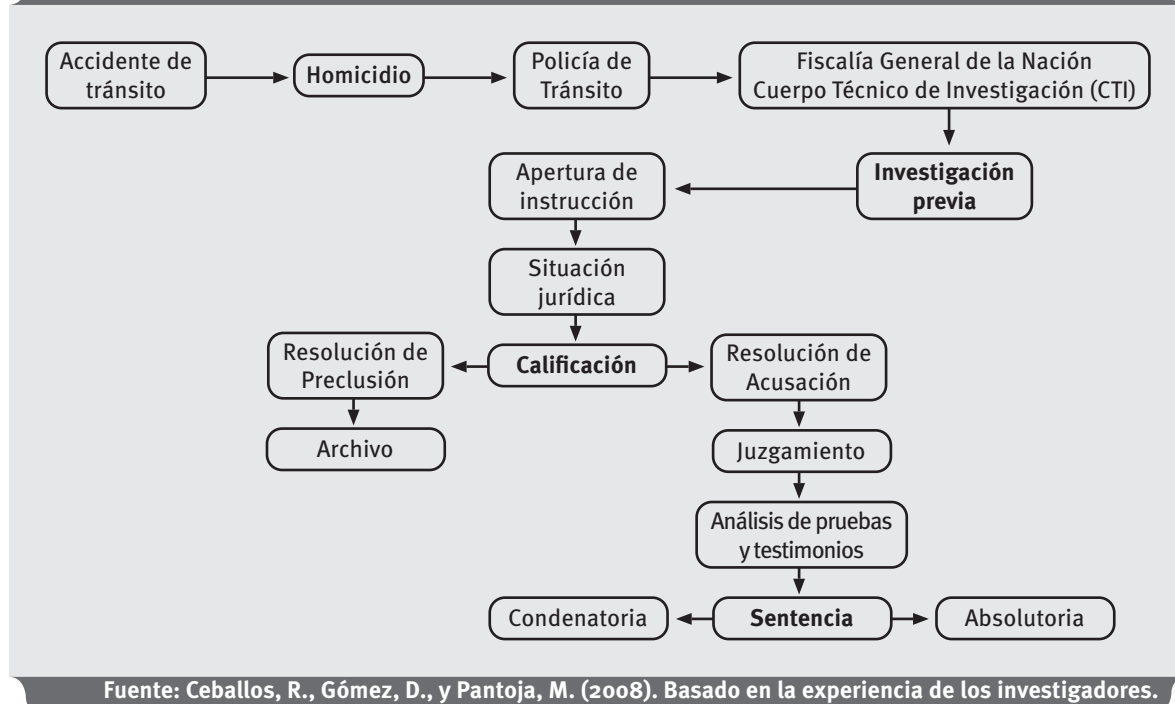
Accidente de tránsito

Homicidio

Policía de Tránsito

Fiscalía General de la Nación
Cuerpo Técnico de Investigación (CTI)

Investigación previa

Apertura de instrucción

Situación jurídica

Calificación

Resolución de Preclusión

Archivo

Resolución de Acusación

Juzgamiento

Análisis de pruebas y testimonios

Sentencia

Condenatoria

Absolutoria

Fuente: Ceballos, R., Gómez, D., y Pantoja, M. (2008). Basado en la experiencia de los investigadores.